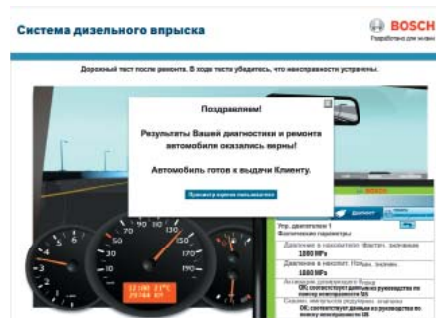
Система дизельного впрыска

BOSCH
Разработано для жизни

Дорожный тест после ремонта. В ходе теста убедитесь, что неисправности устранены.

Поздравляем!

Результаты Вашей диагностики и ремонта автомобиля оказались верны!

Автомобиль готов к выдачи Клиенту.

Просмотр журнала пользователя

10 20 30 40 50 60 70 80 90 100 110 120 130 150 170 190

12:00 21°C
29144 KM

2 3 4 5 6

Упр. двигателем 1
Фактические параметры

Давление в накопителе Фактич. значение
1800 MPa

Давление в накопит. Ном. значение
1800 MPa

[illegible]
OK соответствует данным из руководства по ремонту
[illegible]
OK соответствует данным из руководства по ремонту